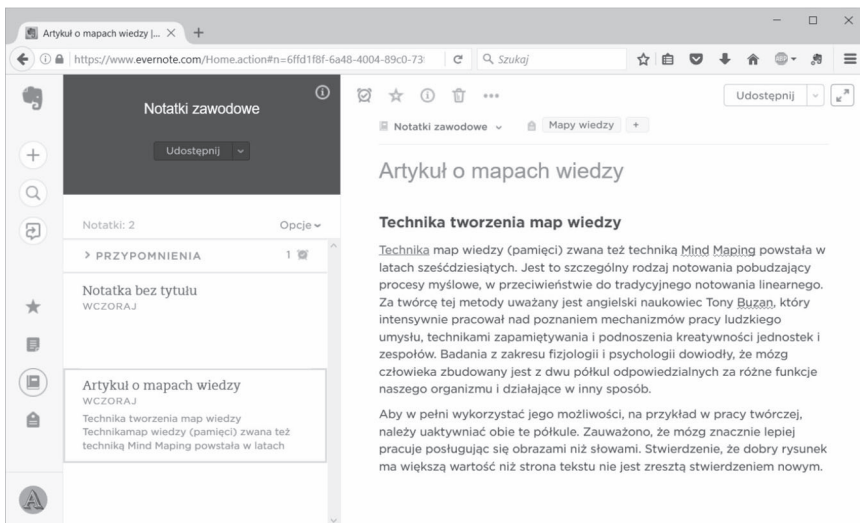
Artykuł o mapach wiedzy |... ×

https://www.evernote.com/Home.action#n=6ffd1f8f-6a48-4004-89c0-73

Szukaj

Notatki zawodowe

Udostępnij

Notatki: 2

Opcje

> PRZYPOMNIENIA 1

Notatka bez tytułu
WCZORAJ

Artykuł o mapach wiedzy
WCZORAJ
Technika tworzenia map wiedzy
Technikamap wiedzy (pamięci) zwana też techniką Mind Maping powstała w latach

Udostępnij

Notatki zawodowe

Mapy wiedzy

+

Artykuł o mapach wiedzy

Technika tworzenia map wiedzy

Technika map wiedzy (pamięci) zwana też techniką Mind Maping powstała w latach sześćdziesiątych. Jest to szczególny rodzaj notowania pobudzający procesy myślowe, w przeciwieństwie do tradycyjnego notowania linearnego. Za twórcę tej metody uważany jest angielski naukowiec Tony Buzan, który intensywnie pracował nad poznaniem mechanizmów pracy ludzkiego umysłu, technikami zapamiętywania i podnoszenia kreatywności jednostek i zespołów. Badania z zakresu fizjologii i psychologii dowiodły, że mózg człowieka zbudowany jest z dwu półkul odpowiedzialnych za różne funkcje naszego organizmu i działające w inny sposób.

Aby w pełni wykorzystać jego możliwości, na przykład w pracy twórczej, należy uaktywniać obie te półkule. Zauważono, że mózg znacznie lepiej pracuje posługując się obrazami niż słowami. Stwierdzenie, że dobry rysunek ma większą wartość niż strona tekstu nie jest zresztą stwierdzeniem nowym.